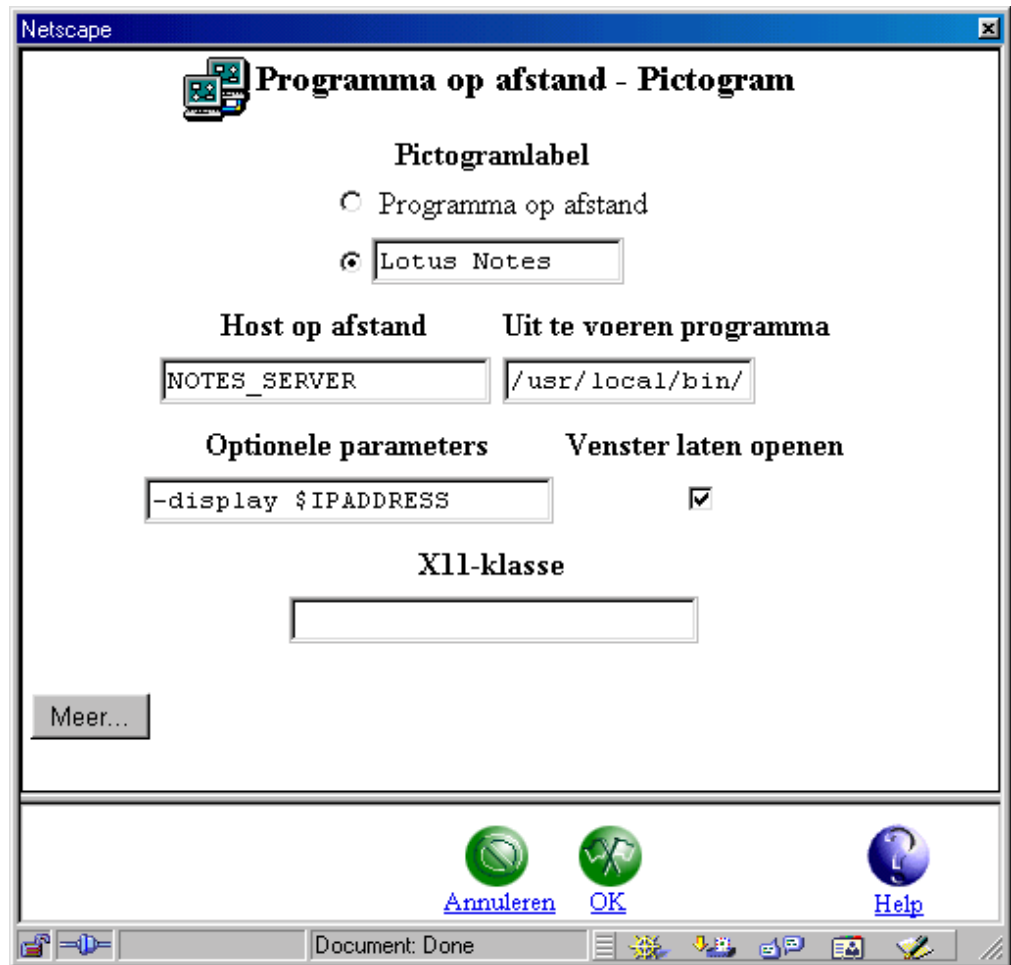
Netscape

Programma op afstand - Pictogram

Pictogramlabel

Programma op afstand

Lotus Notes

Host op afstand

NOTES_SERVER

Uit te voeren programma

/usr/local/bin/

Optionele parameters

-display $IPADDRESS

Venster laten openen

X11-klasse

Meer...

Annuleren

OK

Help

Document: Done